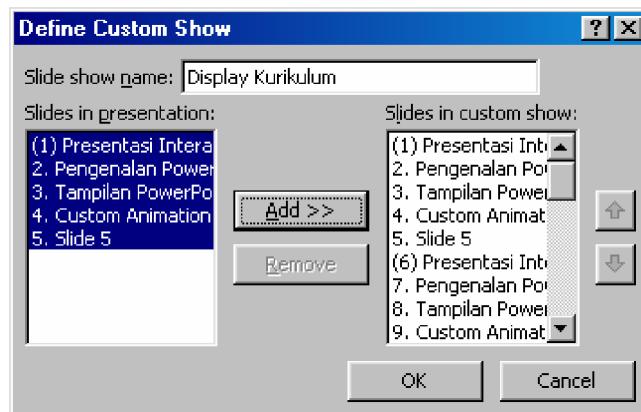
Define Custom Show

?

Slide show name: Display Kurikulum

Slides in presentation:

(1) Presentasi Intera
2. Pengenalan Power
3. Tampilan PowerPo
4. Custom Animation
5. Slide 5

Add >>

Remove

Slides in custom show:

(1) Presentasi Int
2. Pengenalan Po
3. Tampilan Power
4. Custom Animat
5. Slide 5
(6) Presentasi Int
7. Pengenalan Po
8. Tampilan Power
9. Custom Animat

OK

Cancel